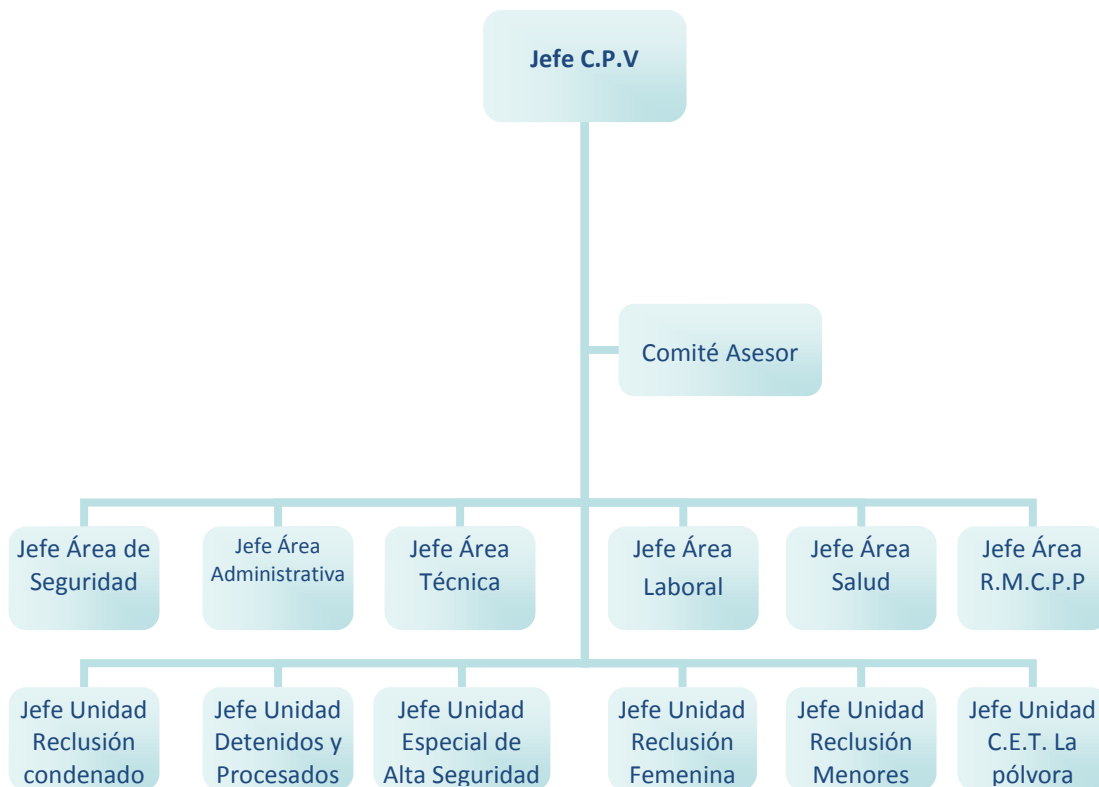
Jefe C.P.V

Comité Asesor

Jefe Área de Seguridad

Jefe Área Administrativa

Jefe Área Técnica

Jefe Área Laboral

Jefe Área Salud

Jefe Área R.M.C.P.P

Jefe Unidad Reclusión condenado

Jefe Unidad Detenidos y Procesados

Jefe Unidad Especial de Alta Seguridad

Jefe Unidad Reclusión Femenina

Jefe Unidad Reclusión Menores

Jefe Unidad C.E.T. La pólvora